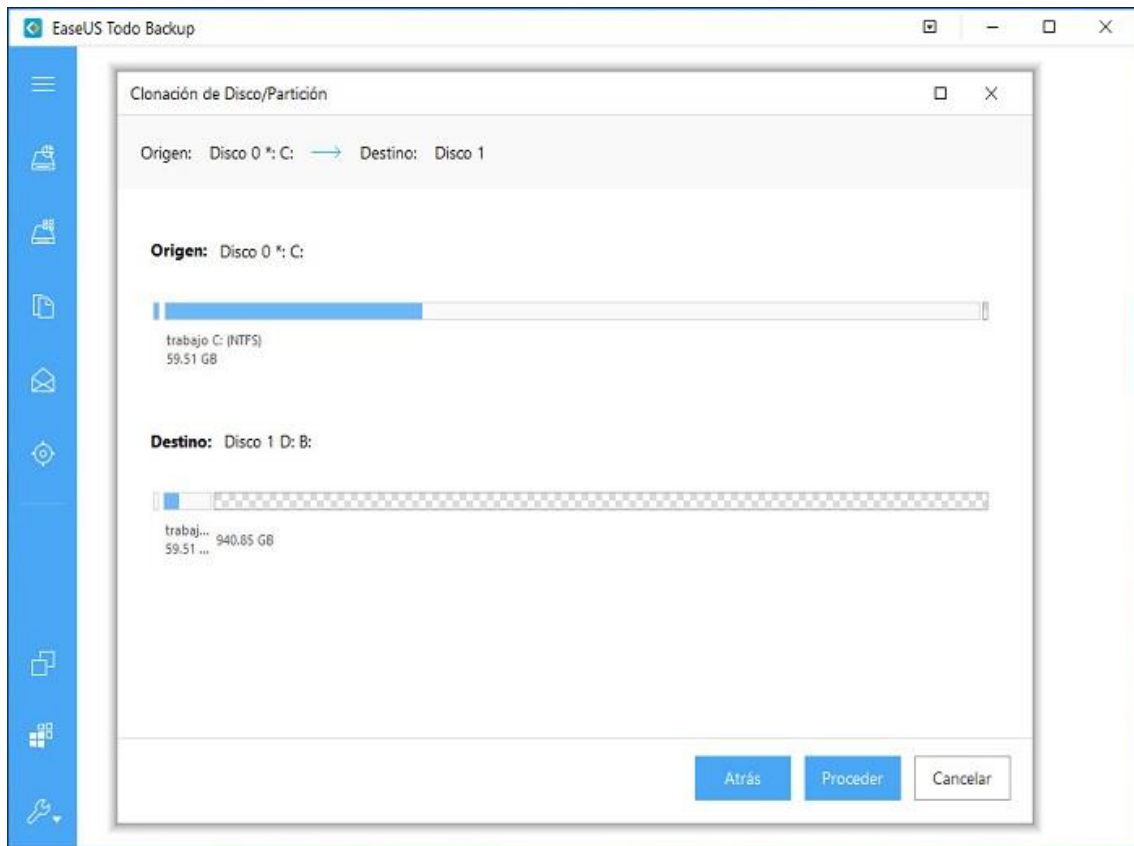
EaseUS Todo Backup

Clonación de Disco/Partición

Origen: Disco 0 *: C: ⟶ Destino: Disco 1

Origen: Disco 0 *: C:

trabajo C: (NTFS)
59.51 GB

Destino: Disco 1 D: B:

trabaj...
59.51 ...
940.85 GB

Atrás
Proceder
Cancelar